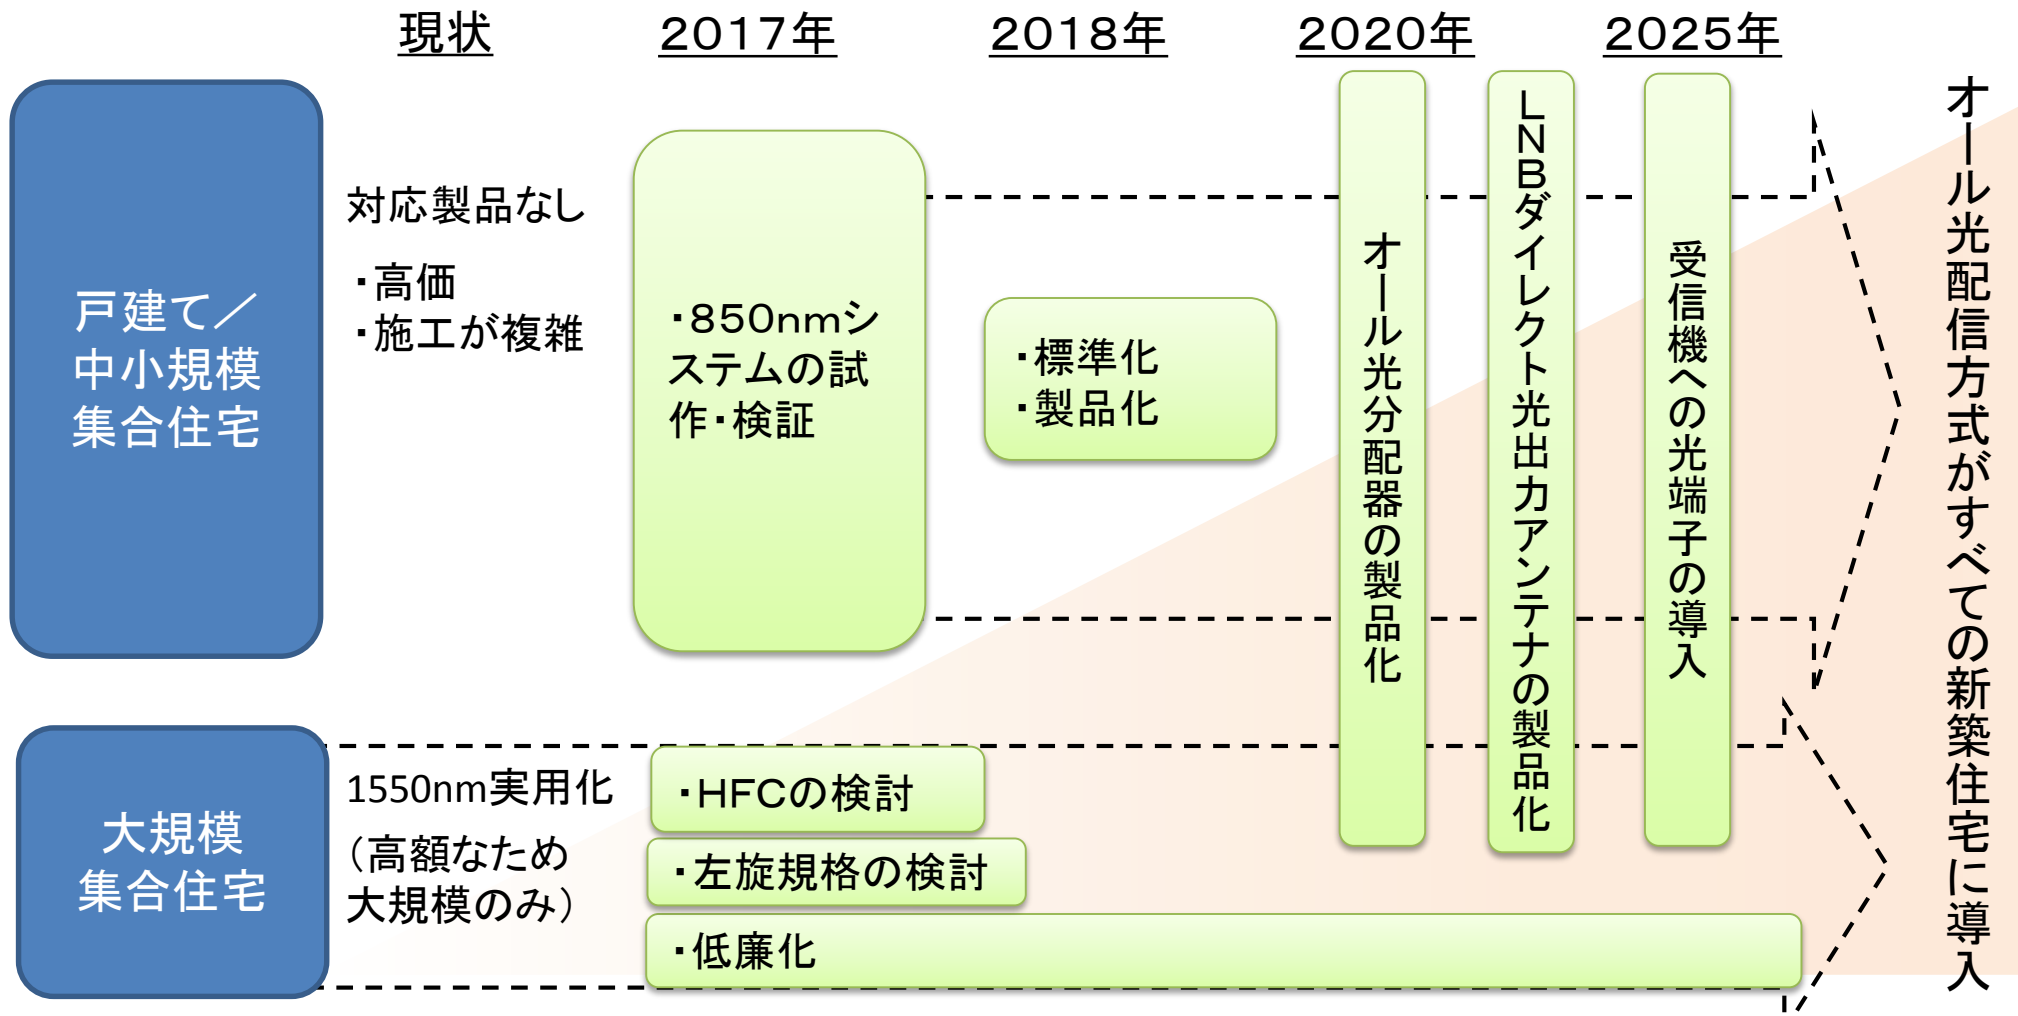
現状 2017年 2018年 2020年 2025年

戸建て／中小規模集合住宅

対応製品なし

・高価
・施工が複雑

・850nmシステムの試作・検証

・標準化
・製品化

オール光分配器の製品化

LNBダイレクト光出力アンテナの製品化

受信機への光端子の導入

大規模集合住宅

1550nm実用化
（高額なため大規模のみ）

・HFCの検討

・左旋規格の検討

・低廉化

オール光配信方式がすべての新築住宅に導入